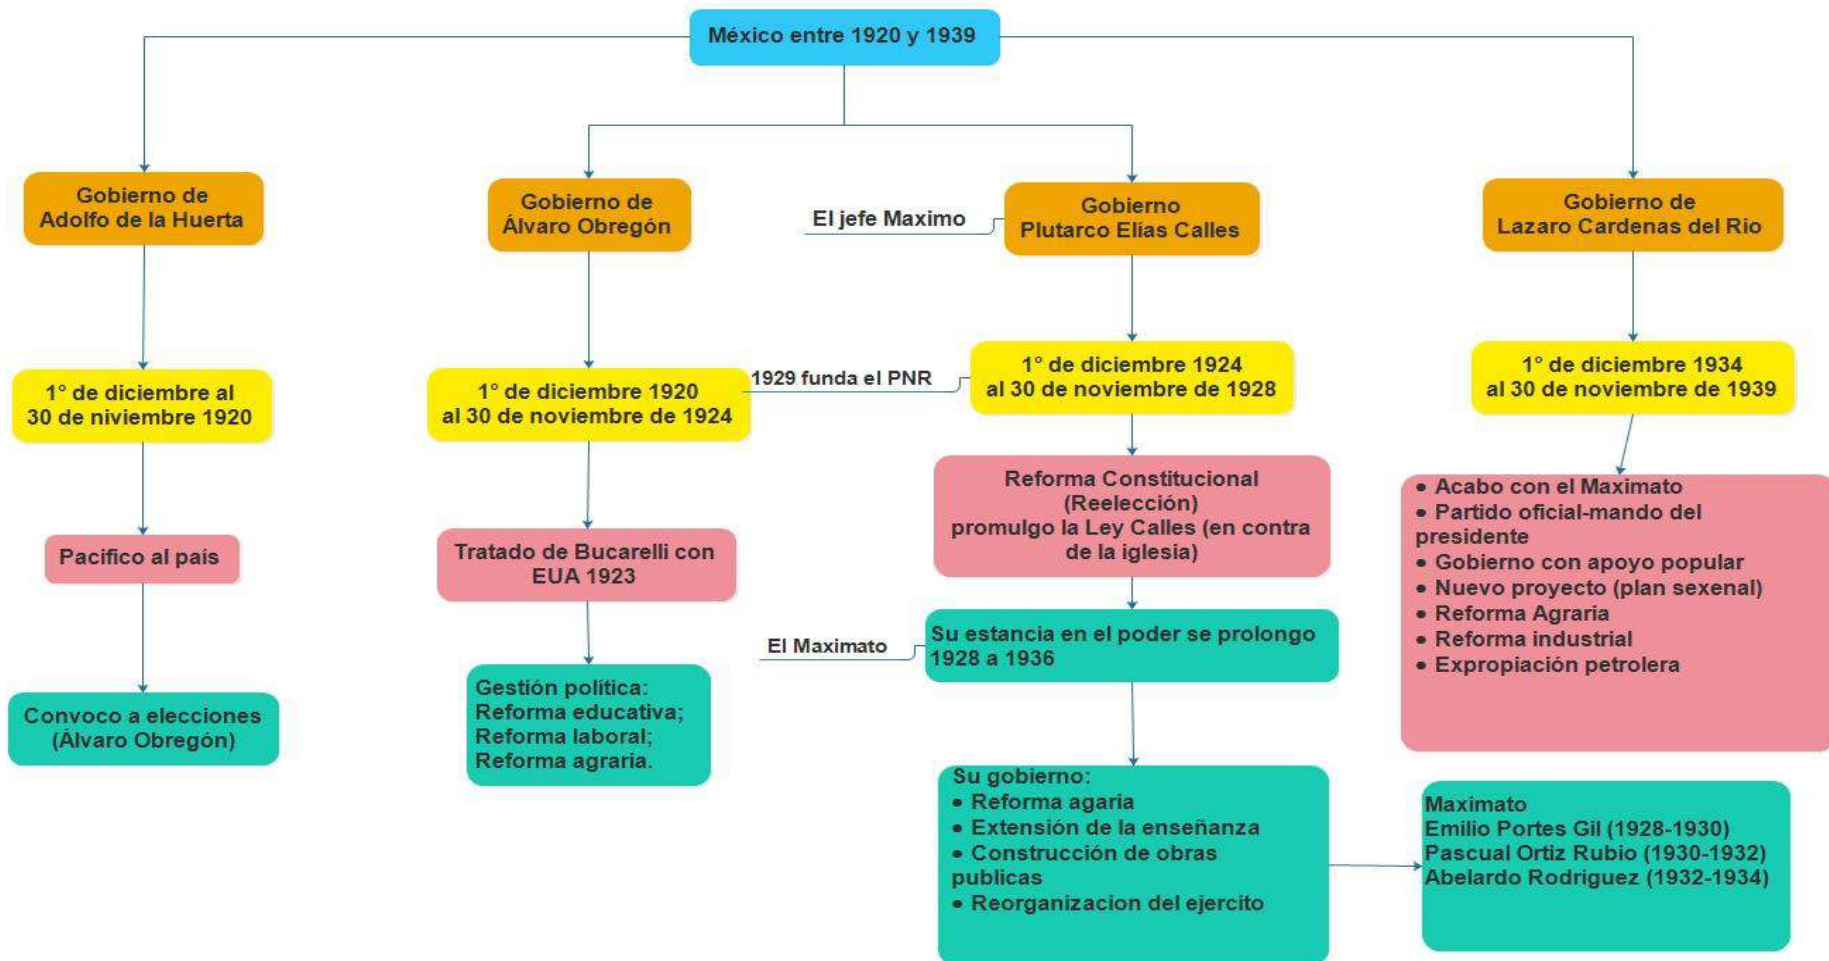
México entre 1920 y 1939

Gobierno de Adolfo de la Huerta

1° de diciembre al 30 de niviembre 1920

Pacifico al país

Convoco a elecciones (Álvaro Obregón)

Gobierno de Álvaro Obregón

1° de diciembre 1920 al 30 de noviembre de 1924

Tratado de Bucarelli con EUA 1923

Gestión política:
Reforma educativa;
Reforma laboral;
Reforma agraria.

1929 funda el PNR

El jefe Maximo

Gobierno Plutarco Elías Calles

1° de diciembre 1924 al 30 de noviembre de 1928

Reforma Constitucional (Reelección)
promulgo la Ley Calles (en contra de la iglesia)

El Maximato

Su estancia en el poder se prolongo 1928 a 1936

Su gobierno:
• Reforma agaria
• Extensión de la enseñanza
• Construcción de obras publicas
• Reorganizacion del ejercito

Maximato
Emilio Portes Gil (1928-1930)
Pascual Ortiz Rubio (1930-1932)
Abelardo Rodriguez (1932-1934)

Gobierno de Lazaro Cardenas del Rio

1° de diciembre 1934 al 30 de noviembre de 1939

• Acabo con el Maximato
• Partido oficial-mando del presidente
• Gobierno con apoyo popular
• Nuevo proyecto (plan sexenal)
• Reforma Agraria
• Reforma industrial
• Expropiación petrolera